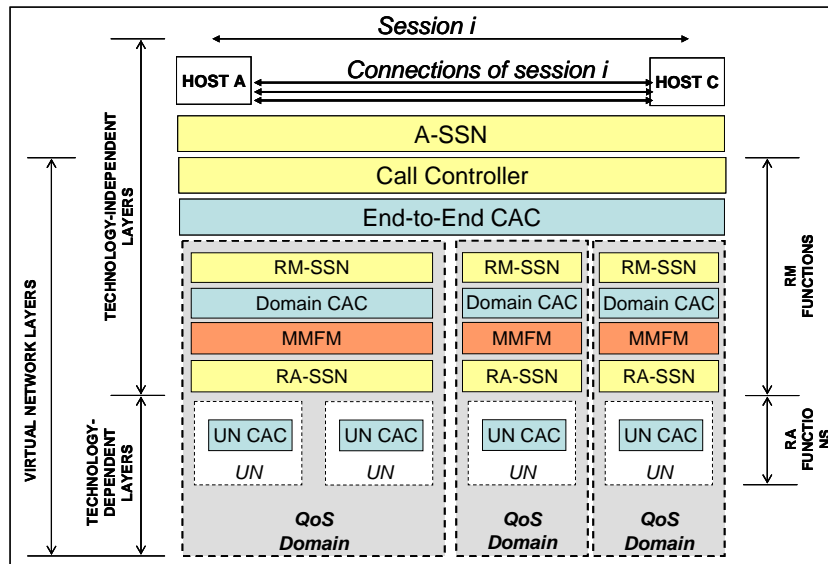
Session i

HOST A

Connections of session i

HOST C

A-SSN

Call Controller

End-to-End CAC

RM-SSN

Domain CAC

MMFM

RA-SSN

UN CAC

UN

UN CAC

UN

QoS Domain

RM-SSN

Domain CAC

MMFM

RA-SSN

UN CAC

UN

QoS Domain

RM-SSN

Domain CAC

MMFM

RA-SSN

UN CAC

UN

QoS Domain

VIRTUAL NETWORK LAYERS

TECHNOLOGY-INDEPENDENT LAYERS

TECHNOLOGY-DEPENDENT LAYERS

RM FUNCTIONS

RA FUNCTIONS